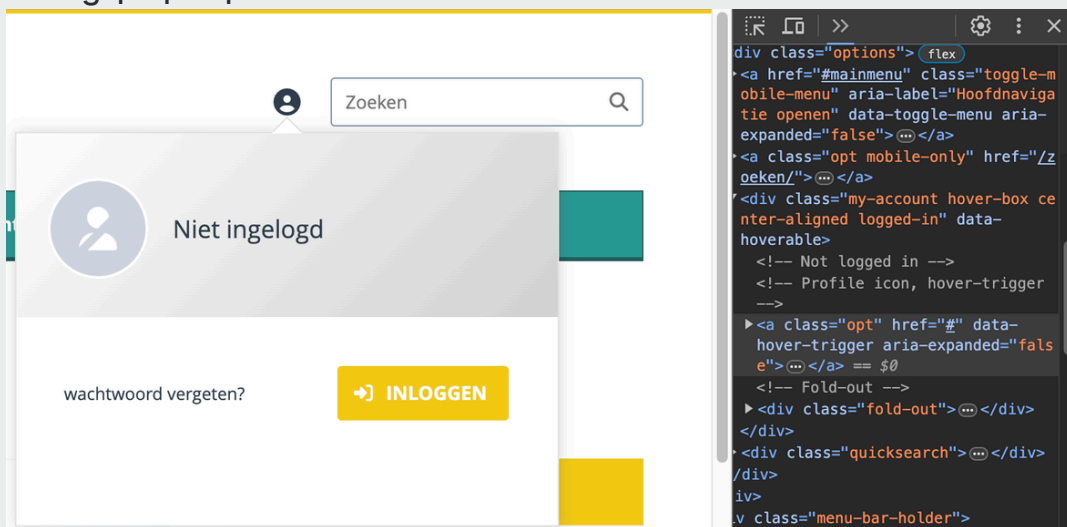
Zoeken

Niet ingelogd

wachtwoord vergeten?

INLOGGEN

div class="options"> flex
<a href="#mainmenu" class="toggle-mobile-menu" aria-label="Hoofdnavigatie openen" data-toggle-menu aria-expanded="false"> ⋯ </a>
<a class="opt mobile-only" href="/zoeken/"> ⋯ </a>
<div class="my-account hover-box center-aligned logged-in" data-hoverable>
<!-- Not logged in -->
<!-- Profile icon, hover-trigger -->
<a class="opt" href="#" data-hover-trigger aria-expanded="false"> ⋯ </a> == $0
<!-- Fold-out -->
<div class="fold-out"> ⋯ </div>
</div>
<div class="quicksearch"> ⋯ </div>
/div>
iv>
v class="menu-bar-holder">